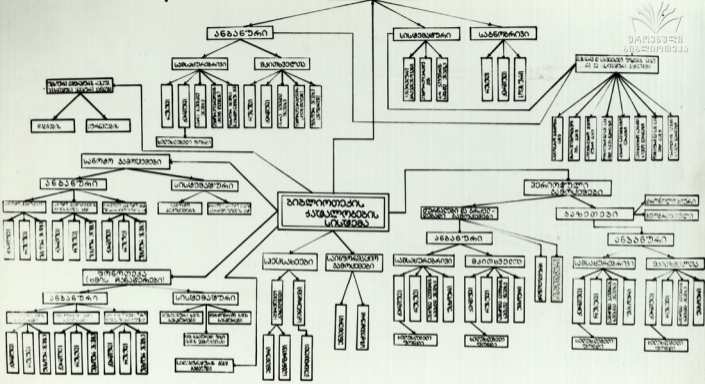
ეროვნული ბიბლიოთეკა

ანბანური

სისტემატური

საანოტაციო

საავტორო

სათაურის

ბიბლიოთეკის კატალოგების სისტემა

საერთო გამოცემები

ანბანური

სისტემატური

პერიოდული გამოცემები

ჟურნალები

ანბანური

საავტორო

სათაურის

სპეციალური

საპატენტო გამოცემები

ანბანური

საავტორო

სათაურის

ანბანური

სისტემატური

ბიბლიოთეკა (ძველი ფონდი)

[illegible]